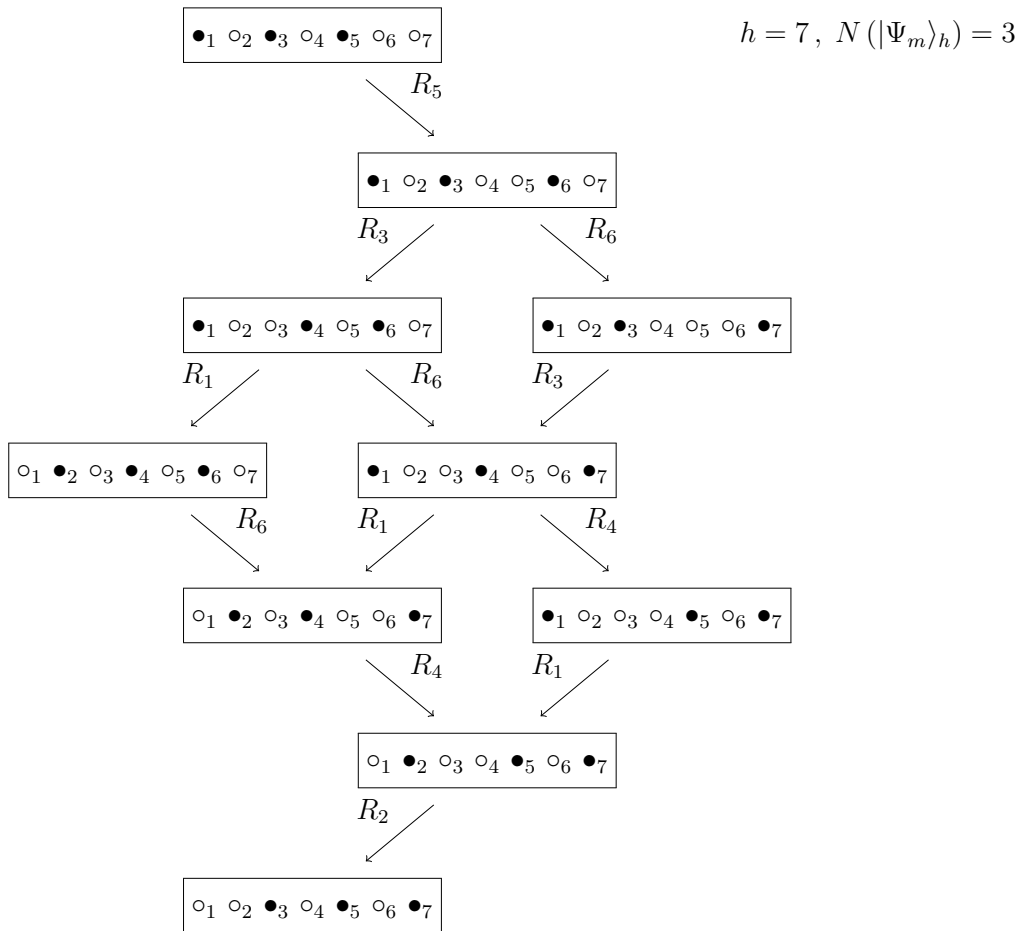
$\bullet_1 \circ_2 \bullet_3 \circ_4 \bullet_5 \circ_6 \circ_7$

$h = 7\,,\ N\left(|\Psi_m\rangle_h\right) = 3$

$R_5$

$\bullet_1 \circ_2 \bullet_3 \circ_4 \circ_5 \bullet_6 \circ_7$

$R_3$ $R_6$

$\bullet_1 \circ_2 \circ_3 \bullet_4 \circ_5 \bullet_6 \circ_7$

$\bullet_1 \circ_2 \bullet_3 \circ_4 \circ_5 \circ_6 \bullet_7$

$R_1$ $R_6$ $R_3$

$\circ_1 \bullet_2 \circ_3 \bullet_4 \circ_5 \bullet_6 \circ_7$

$\bullet_1 \circ_2 \circ_3 \bullet_4 \circ_5 \circ_6 \bullet_7$

$R_6$ $R_1$ $R_4$

$\circ_1 \bullet_2 \circ_3 \bullet_4 \circ_5 \circ_6 \bullet_7$

$\bullet_1 \circ_2 \circ_3 \circ_4 \bullet_5 \circ_6 \bullet_7$

$R_4$ $R_1$

$\circ_1 \bullet_2 \circ_3 \circ_4 \bullet_5 \circ_6 \bullet_7$

$R_2$

$\circ_1 \circ_2 \bullet_3 \circ_4 \bullet_5 \circ_6 \bullet_7$